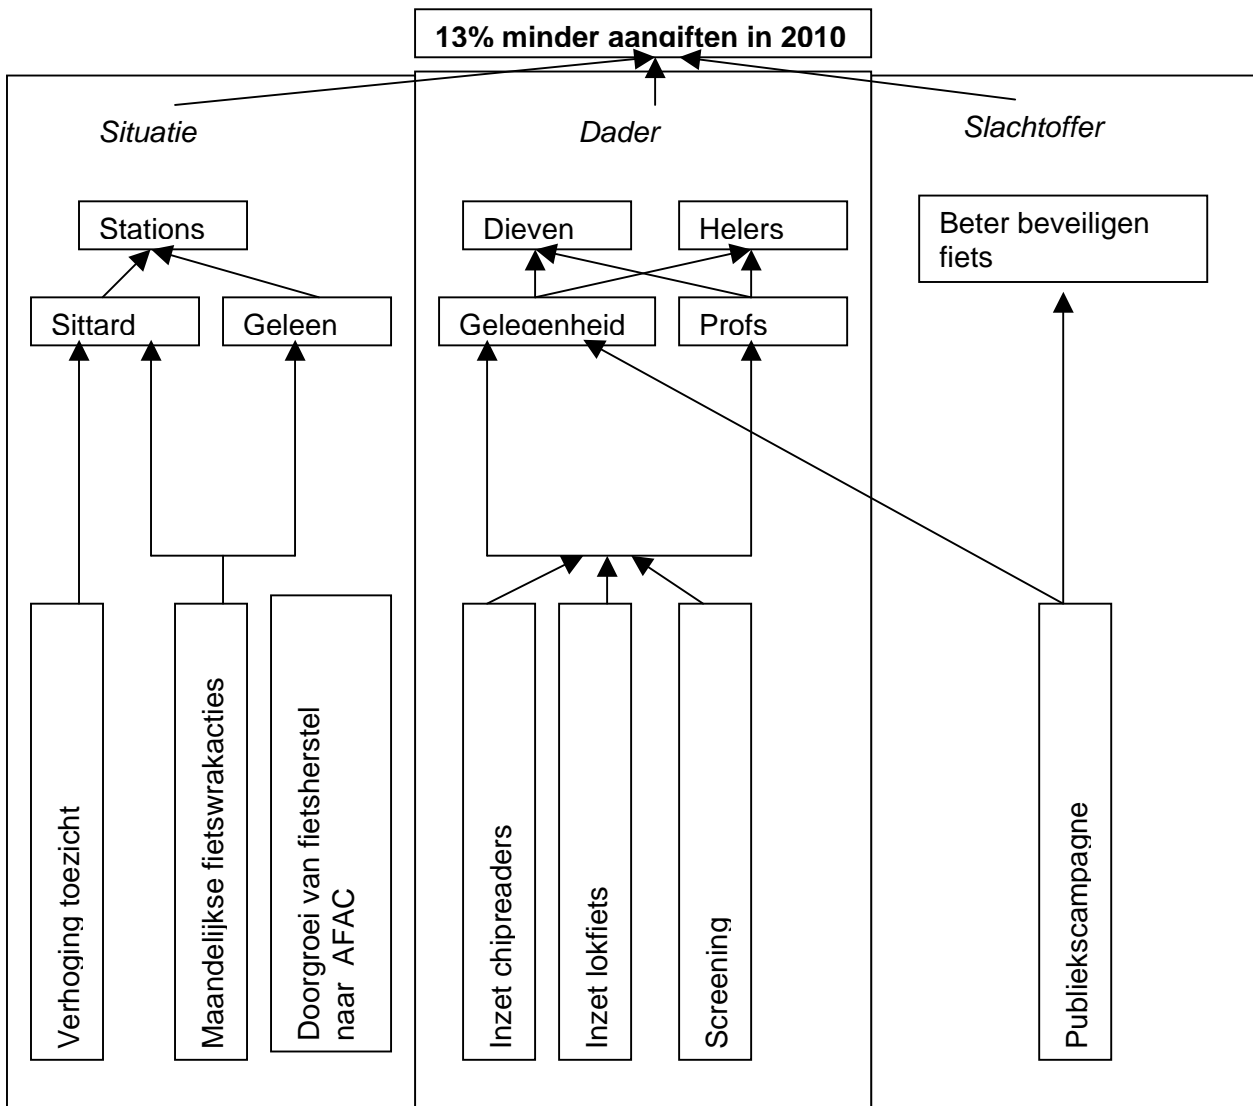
13% minder aangiften in 2010

Situatie

Dader

Slachtoffer

Stations

Sittard

Geleen

Verhoging toezicht

Maandelijkse fietswrakacties

Doorgroei van fietsherstel naar AFAC

Dieven

Helers

Gelegenheid

Profs

Inzet chipreaders

Inzet lokfiets

Screening

Beter beveiligen fiets

Publiekscampagne